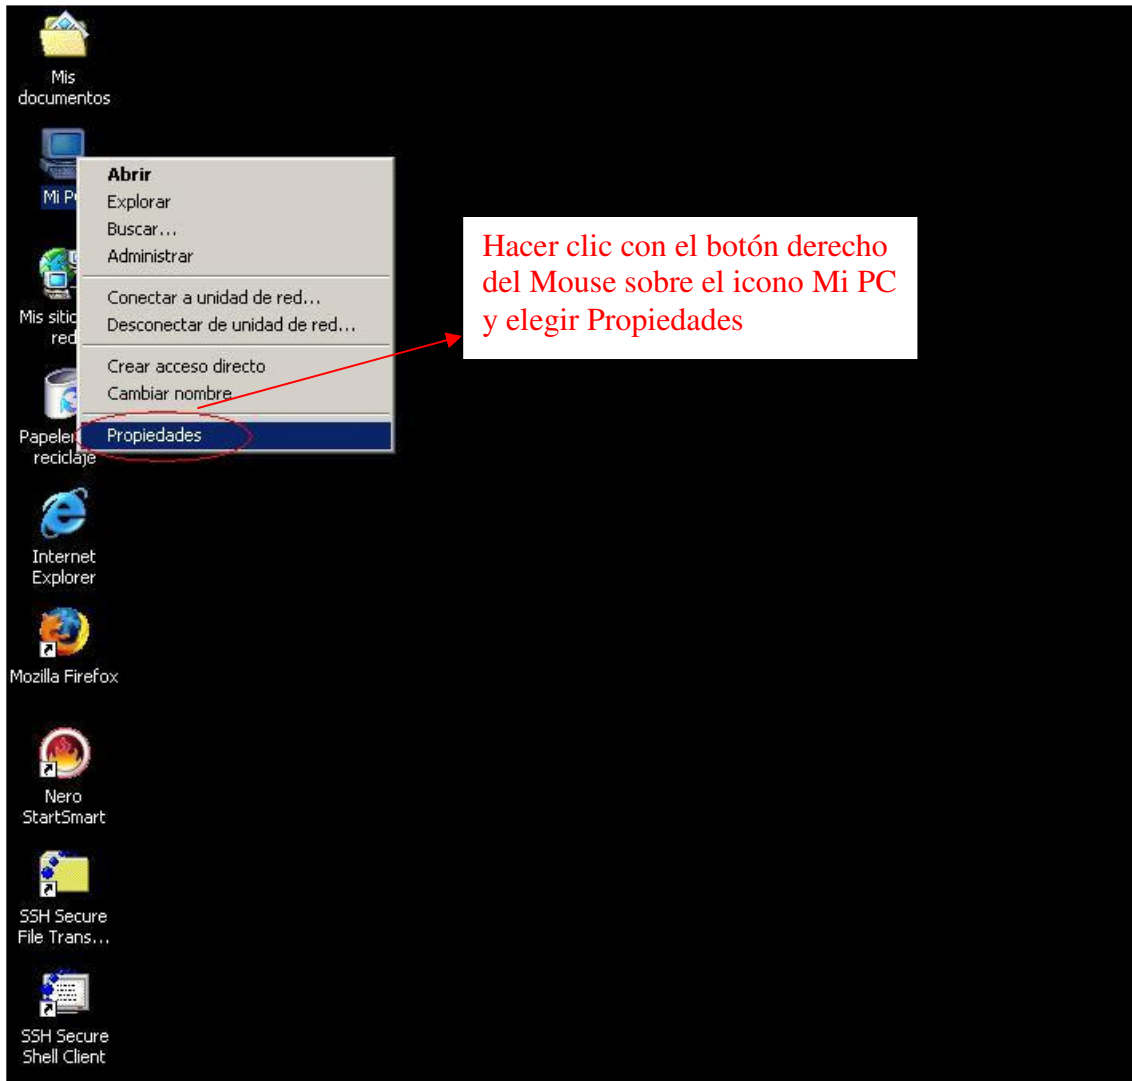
Mis documentos

Mi P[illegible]

Abrir
Explorar
Buscar...
Administrar

Conectar a unidad de red...
Desconectar de unidad de red...

Crear acceso directo
Cambiar nombre

Propiedades

Hacer clic con el botón derecho del Mouse sobre el icono Mi PC y elegir Propiedades

Mis sitio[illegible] red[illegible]

Papelera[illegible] reciclaje

Internet Explorer

Mozilla Firefox

Nero StartSmart

SSH Secure File Trans...

SSH Secure Shell Client